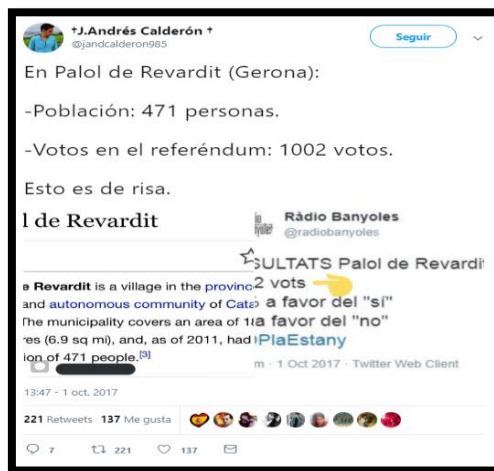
†J.Andrés Calderón †
@jandcalderon985

Seguir

En Palol de Revardit (Gerona):

-Población: 471 personas.

-Votos en el referéndum: 1002 votos.

Esto es de risa.

l de Revardit

e Revardit is a village in the provinc and autonomous community of Cata The municipality covers an area of 1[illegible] es (6.9 sq mi), and, as of 2011, had ion of 471 people.[3]

Ràdio Banyoles
@radiobanyoles

SULTATS Palol de Revardi
2 vots
a favor del "sí"
a favor del "no"
PlaEstany

m · 1 Oct 2017 · Twitter Web Client

13:47 - 1 oct. 2017

221 Retweets 137 Me gusta

7 221 137